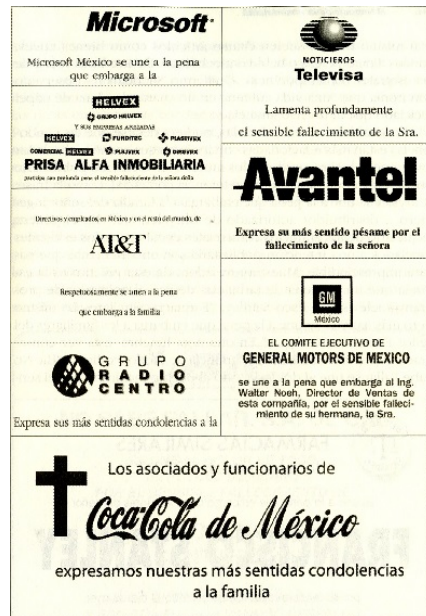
Microsoft

Microsoft México se une a la pena que embarga a la

NOTICIEROS
Televisa

Lamenta profundamente el sensible fallecimiento de la Sra.

HELVEX
GRUPO HELVEX
Y SUS EMPRESAS AFILIADAS
HELVEX FUNDITEC PLASTIVEX
COMERCIAL HELVEX PULIVEX DIREVEX
PRISA ALFA INMOBILIARIA
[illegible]

Avantel

Expresa su más sentido pésame por el fallecimiento de la señora

Directivos y empleados, en México y en el resto del mundo, de

AT&T

Respetuosamente se unen a la pena que embarga a la familia

GM
México

EL COMITE EJECUTIVO DE
GENERAL MOTORS DE MEXICO

se une a la pena que embarga al Ing. Walter Noeh, Director de Ventas de esta compañía, por el sensible fallecimiento de su hermana, la Sra.

GRUPO RADIO CENTRO

Expresa sus más sentidas condolencias a la

Los asociados y funcionarios de

Coca-Cola de México

expresamos nuestras más sentidas condolencias a la familia